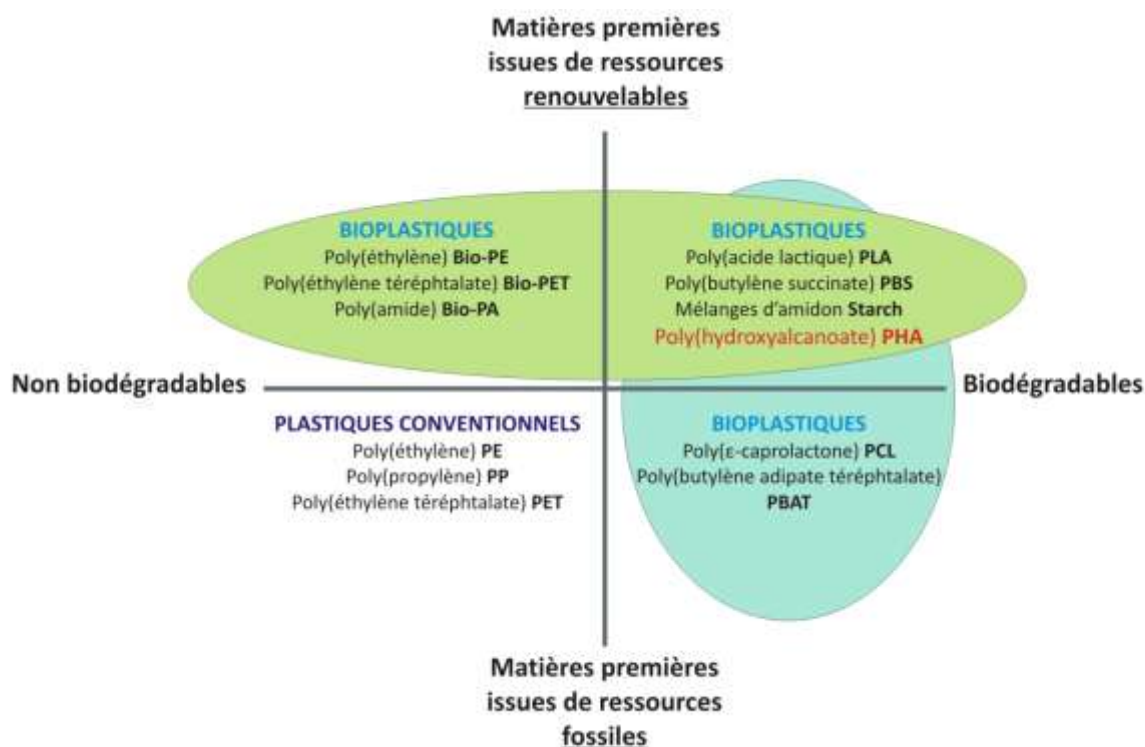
Matières premières issues de ressources renouvelables

BIOPLASTIQUES
Poly(éthylène) Bio-PE
Poly(éthylène téréphtalate) Bio-PET
Poly(amide) Bio-PA

BIOPLASTIQUES
Poly(acide lactique) PLA
Poly(butylène succinate) PBS
Mélanges d'amidon Starch
Poly(hydroxyalcanoate) PHA

Non biodégradables

Biodégradables

PLASTIQUES CONVENTIONNELS
Poly(éthylène) PE
Poly(propylène) PP
Poly(éthylène téréphtalate) PET

BIOPLASTIQUES
Poly(ε-caprolactone) PCL
Poly(butylène adipate téréphtalate)
PBAT

Matières premières issues de ressources fossiles